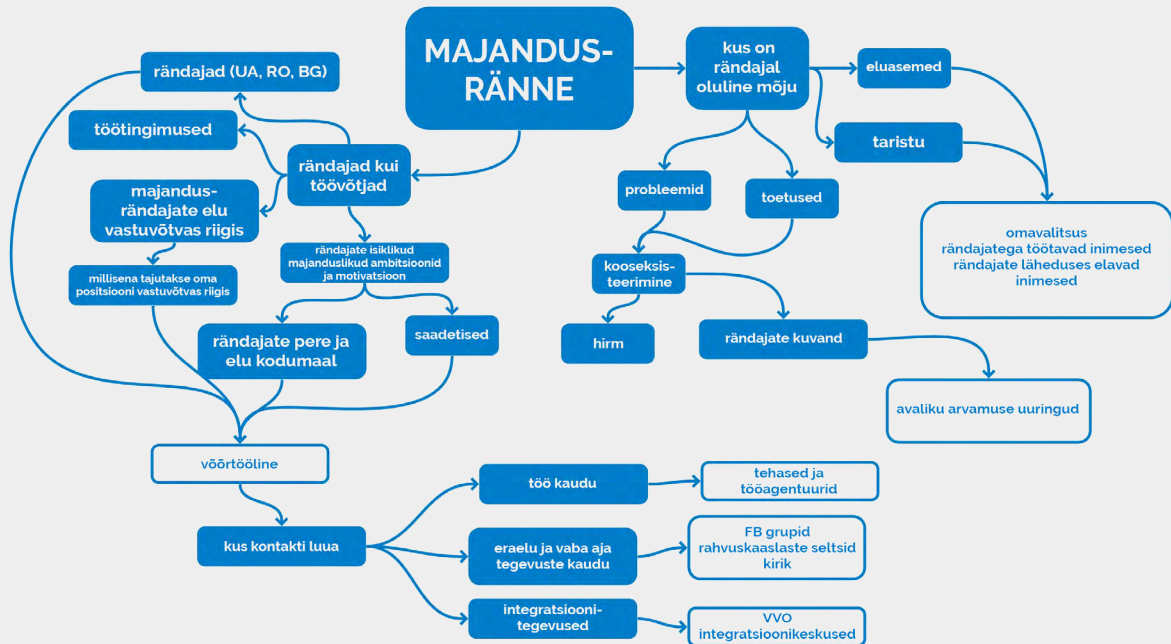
MAJANDUS-RÄNNE

rändajad (UA, RO, BG)

töötingimused

rändajad kui töövõtjad

majandus-rändajate elu vastuvõtvas riigis

millisena tajutakse oma positsiooni vastuvõtvas riigis

rändajate isiklikud majanduslikud ambitsioonid ja motivatsioon

rändajate pere ja elu kodumaal

saadetised

võõrtööline

kus kontakti luua

töö kaudu

tehased ja tööagentuurid

eraelu ja vaba aja tegevuste kaudu

FB grupid
rahvuskaaslaste seltsid
kirik

integratsiooni-tegevused

VVO
integratsioonikeskused

kus on rändajal oluline mõju

eluasemed

taristu

omavalitsus
rändajatega töötavad inimesed
rändajate läheduses elavad inimesed

probleemid

toetused

kooseksis-teerimine

hirm

rändajate kuvand

avaliku arvamuse uuringud